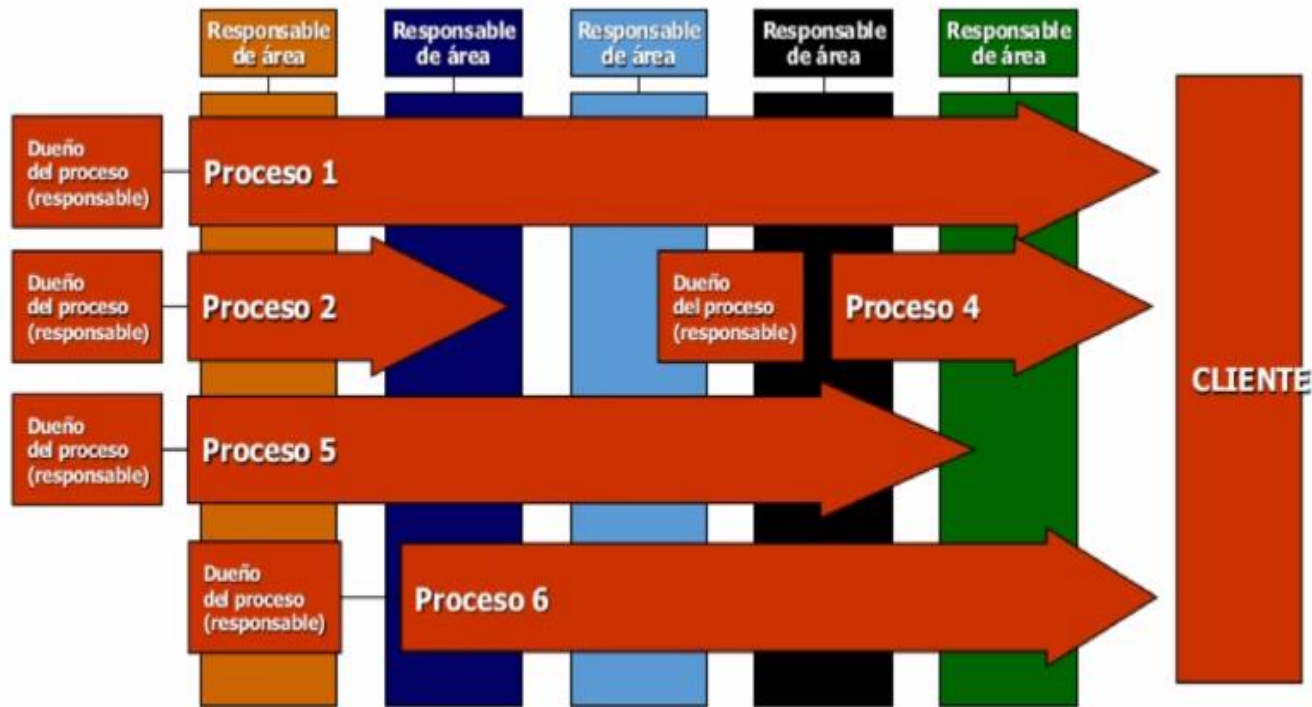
Responsable de área

Responsable de área

Responsable de área

Responsable de área

Responsable de área

Dueño del proceso (responsable)

Proceso 1

Dueño del proceso (responsable)

Proceso 2

Dueño del proceso (responsable)

Proceso 4

Dueño del proceso (responsable)

Proceso 5

Dueño del proceso (responsable)

Proceso 6

CLIENTE